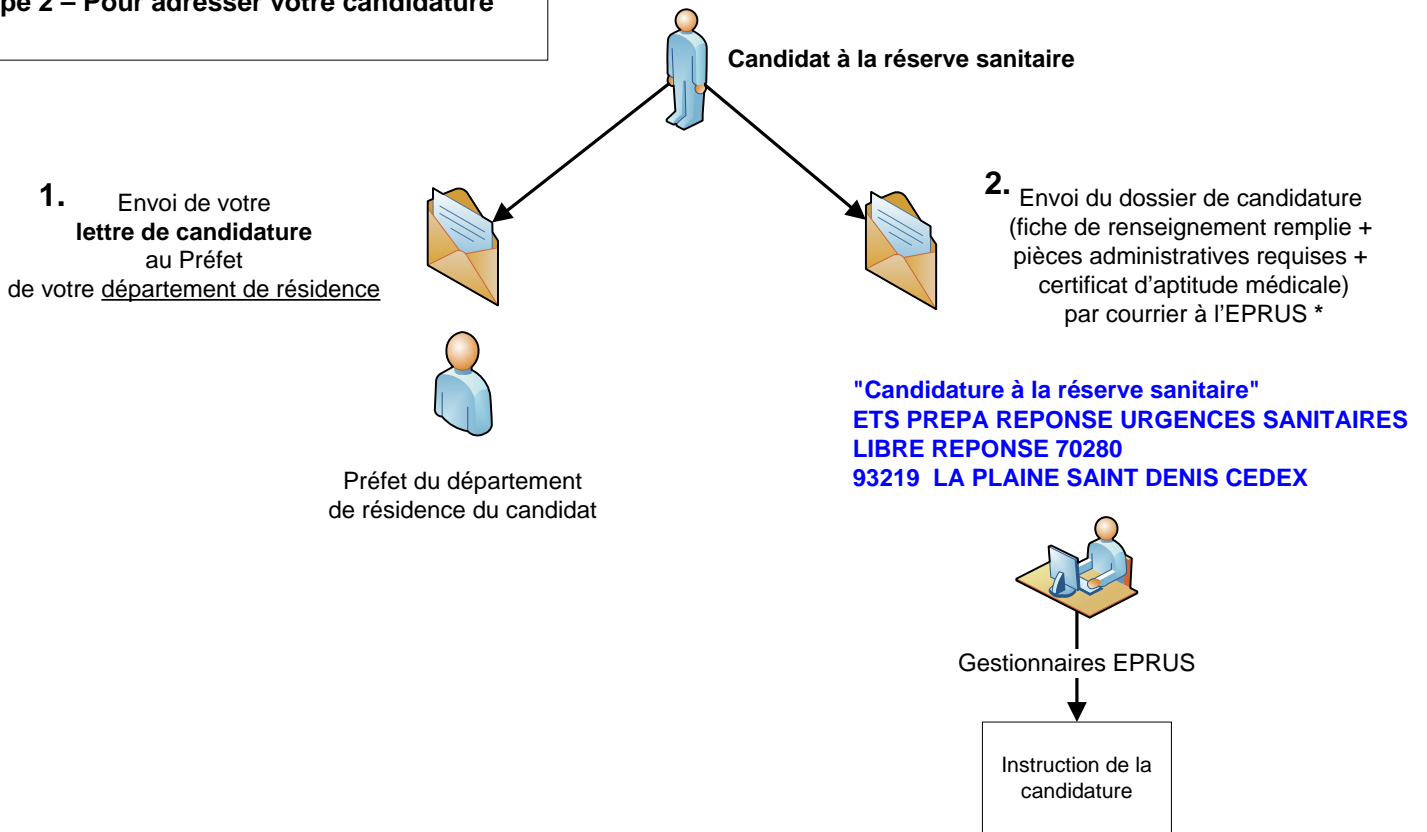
pe 2 – Pour adresser votre candidature

Candidat à la réserve sanitaire

1. Envoi de votre **lettre de candidature** au Préfet de votre département de résidence

2. Envoi du dossier de candidature (fiche de renseignement remplie + pièces administratives requises + certificat d'aptitude médicale) par courrier à l'EPRUS *

Préfet du département de résidence du candidat

"Candidature à la réserve sanitaire"
ETS PREPA REPONSE URGENCES SANITAIRES
LIBRE REPONSE 70280
93219 LA PLAINE SAINT DENIS CEDEX

Gestionnaires EPRUS

Instruction de la candidature